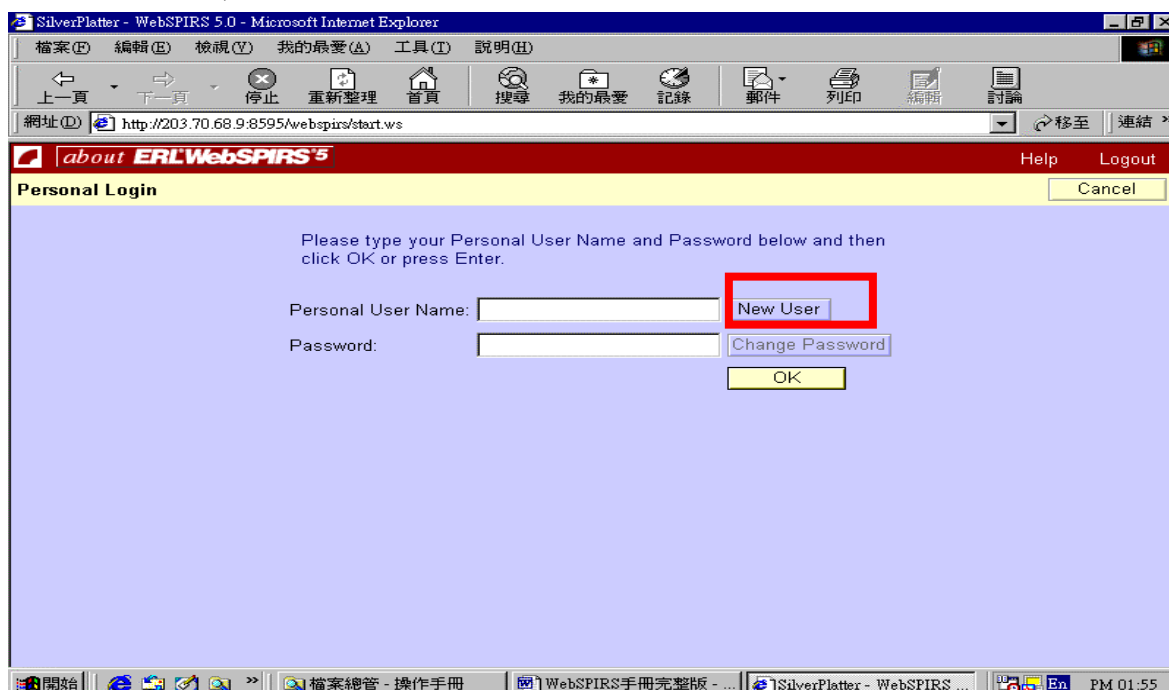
SilverPlatter - WebSPIRS 5.0 - Microsoft Internet Explorer

檔案(F) 編輯(E) 檢視(V) 我的最愛(A) 工具(T) 說明(H)

上一頁 下一頁 停止 重新整理 首頁 搜尋 我的最愛 記錄 郵件 列印 編輯 討論

網址(D) http://203.70.68.9:8595/webspirs/start.ws 移至 連結

about ERL WebSPIRS 5 Help Logout

Personal Login Cancel

Please type your Personal User Name and Password below and then click OK or press Enter.

Personal User Name: New User

Password: Change Password

OK

開始 檔案總管 - 操作手冊 WebSPIRS手冊完整版 - ... SilverPlatter - WebSPIRS ... En PM 01:55